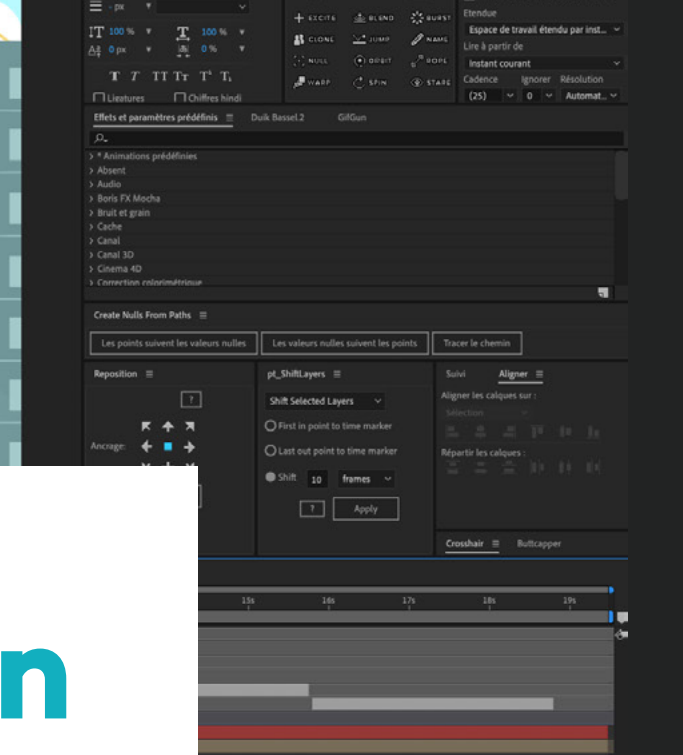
px
IT 100 %
T 100 %
A 0 px
0 %
T T TT Tr T' T,
Ligatures
Chiffres hindi

EXCITE
BLEND
BURST
CLONE
JUMP
NAME
NULL
ORBIT
ROPE
WARP
SPIN
STARE

Etendue
Espace de travail étendu par inst...
Lire à partir de
Instant courant
Cadence
Ignorer
Résolution
(25)
0
Automat...

Effets et paramètres prédéfinis
Duik Bassel.2
GifGun

> * Animations prédéfinies
> Absent
> Audio
> Boris FX Mocha
> Bruit et grain
> Cache
> Canal
> Canal 3D
> Cinema 4D
> Correction colorimétrique

Create Nulls From Paths
Les points suivent les valeurs nulles
Les valeurs nulles suivent les points
Tracer le chemin

Reposition
?
Ancrage

pt_ShiftLayers
Shift Selected Layers
First in point to time marker
Last out point to time marker
Shift 10 frames
?
Apply

Suivi
Aligner
Aligner les calques sur :
Sélection
Répartir les calques :

Crosshair
Buttcapper

15s
16s
17s
18s
19s

n